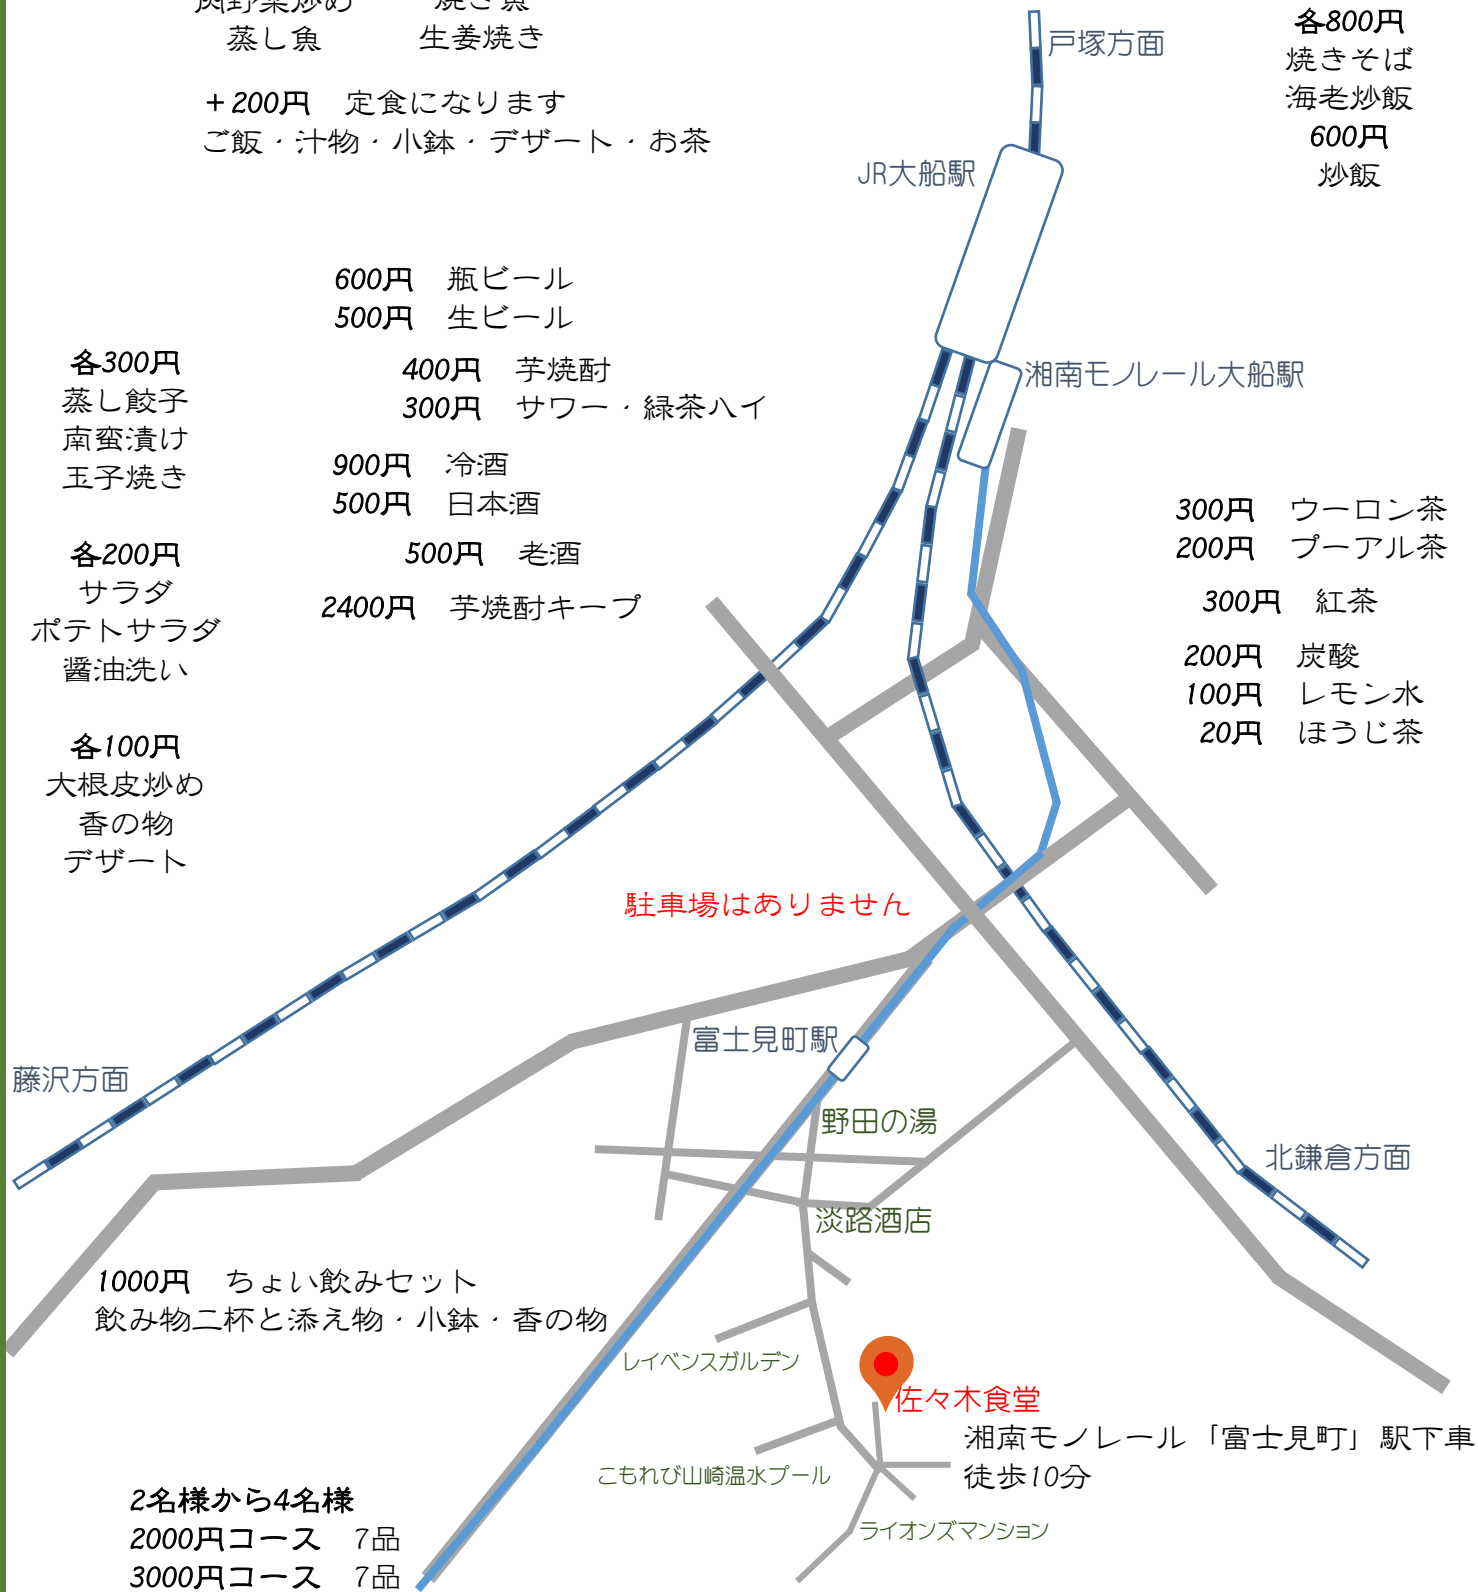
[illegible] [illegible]
蒸し魚　　生姜焼き

＋200円　定食になります
ご飯・汁物・小鉢・デザート・お茶

戸塚方面

各800円
焼きそば
海老炒飯
600円
炒飯

JR大船駅

600円　瓶ビール
500円　生ビール

各300円
蒸し餃子
南蛮漬け
玉子焼き

400円　芋焼酎
300円　サワー・緑茶ハイ

湘南モノレール大船駅

900円　冷酒
500円　日本酒

500円　老酒

2400円　芋焼酎キープ

各200円
サラダ
ポテトサラダ
醤油洗い

300円　ウーロン茶
200円　プーアル茶

300円　紅茶

200円　炭酸
100円　レモン水
20円　ほうじ茶

各100円
大根皮炒め
香の物
デザート

駐車場はありません

富士見町駅

藤沢方面

野田の湯

北鎌倉方面

淡路酒店

1000円　ちょい飲みセット
飲み物二杯と添え物・小鉢・香の物

レイベンスガルデン

佐々木食堂
湘南モノレール「富士見町」駅下車
徒歩10分

こもれび山崎温水プール

2名様から4名様
2000円コース　7品
3000円コース　7品

ライオンズマンション